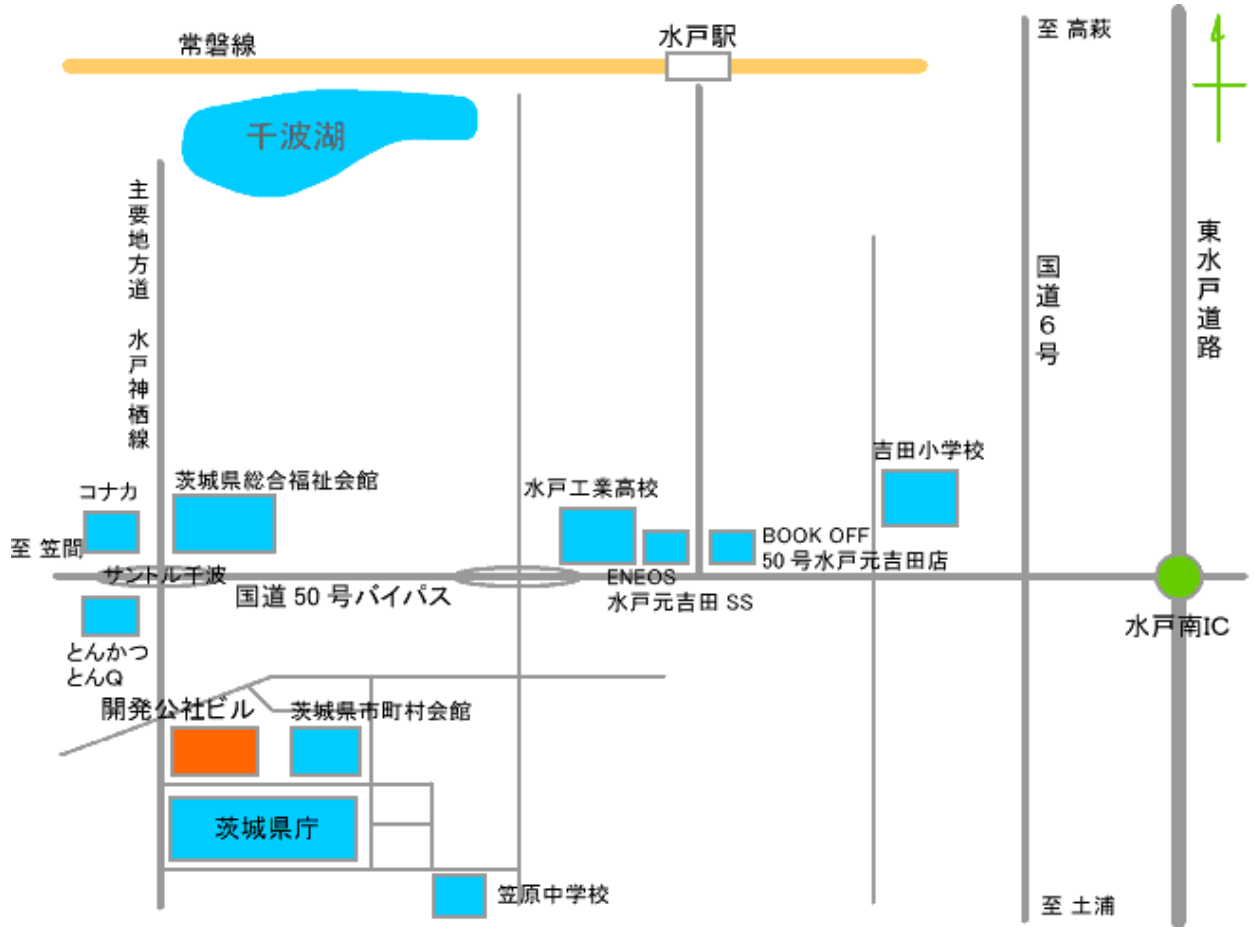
常磐線

水戸駅

至 高萩

千波湖

主要地方道 水戸神栖線

東水戸道路

国道6号

吉田小学校

茨城県総合福祉会館

コナカ

水戸工業高校

BOOK OFF
50号水戸元吉田店

至 笠間

サンドル千波

国道50号バイパス

ENEOS
水戸元吉田 SS

水戸南IC

とんかつ
とんQ

開発公社ビル

茨城県市町村会館

茨城県庁

笠原中学校

至 土浦